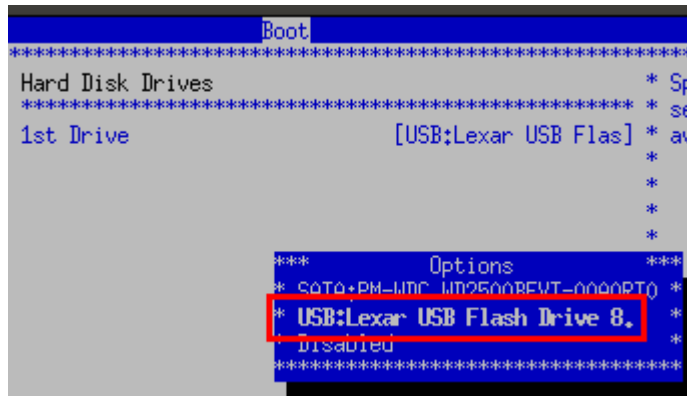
Boot
********************************************************************
Hard Disk Drives
***************************************************
1st Drive [USB:Lexar USB Flas]

* Sp
* se
* av
*
*
*
*

*** Options ***
* SATA:PM-WDC WD2500BEVT-00A0RT0 *
* USB:Lexar USB Flash Drive 8. *
* Disabled *
************************************